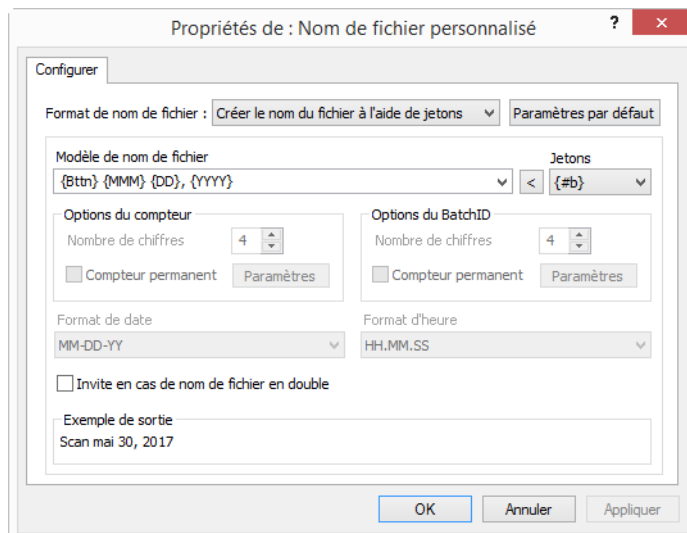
Propriétés de : Nom de fichier personnalisé

?

✕

Configurer

Format de nom de fichier : Créer le nom du fichier à l'aide de jetons

Paramètres par défaut

Modèle de nom de fichier

{Bttn} {MMM} {DD}, {YYYY}

<

Jetons

{#b}

Options du compteur

Nombre de chiffres 4

Compteur permanent

Paramètres

Options du BatchID

Nombre de chiffres 4

Compteur permanent

Paramètres

Format de date

MM-DD-YY

Format d'heure

HH.MM.SS

Invite en cas de nom de fichier en double

Exemple de sortie

Scan mai 30, 2017

OK

Annuler

Appliquer